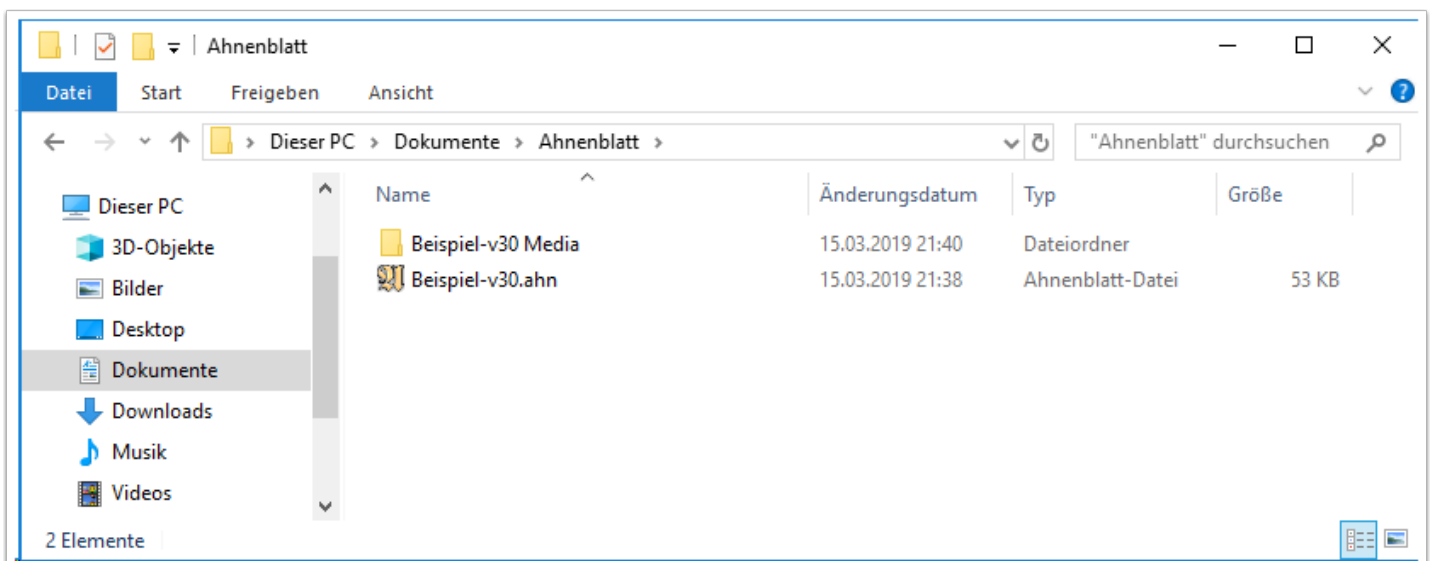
Ahnenblatt

Datei Start Freigeben Ansicht

Dieser PC > Dokumente > Ahnenblatt >

"Ahnenblatt" durchsuchen

Dieser PC
3D-Objekte
Bilder
Desktop
Dokumente
Downloads
Musik
Videos

| Name | Änderungsdatum | Typ | Größe |
|---|---|---|---|
| Beispiel-v30 Media | 15.03.2019 21:40 | Dateiordner | |
| Beispiel-v30.ahn | 15.03.2019 21:38 | Ahnenblatt-Datei | 53 KB |

2 Elemente